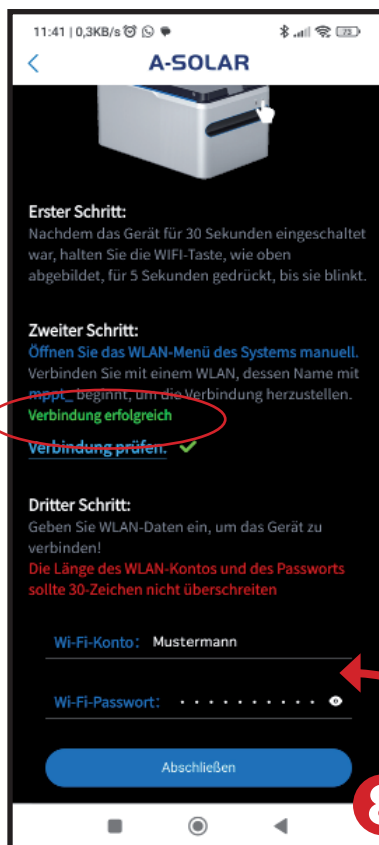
11:41 | 0,3KB/s

73

A-SOLAR

Erster Schritt:
Nachdem das Gerät für 30 Sekunden eingeschaltet war, halten Sie die WIFI-Taste, wie oben abgebildet, für 5 Sekunden gedrückt, bis sie blinkt.

Zweiter Schritt:
Öffnen Sie das WLAN-Menü des Systems manuell.
Verbinden Sie mit einem WLAN, dessen Name mit mppt_ beginnt, um die Verbindung herzustellen.
Verbindung erfolgreich
Verbindung prüfen.

Dritter Schritt:
Geben Sie WLAN-Daten ein, um das Gerät zu verbinden!
Die Länge des WLAN-Kontos und des Passworts sollte 30-Zeichen nicht überschreiten

Wi-Fi-Konto: Mustermann

Wi-Fi-Passwort: ··········

Abschließen

8